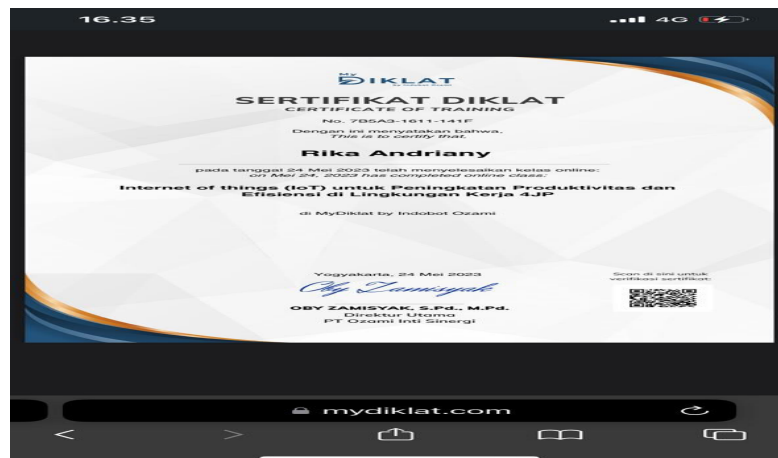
16.35

4G

MY DIKLAT

SERTIFIKAT DIKLAT
CERTIFICATE OF TRAINING

No. 7B5A3-1611-141F

Dengan ini menyatakan bahwa,
This is to certify that,

Rika Andriany

pada tanggal 24 Mei 2023 telah menyelesaikan kelas online:
on Mei 24, 2023 has completed online class:

Internet of things (IoT) untuk Peningkatan Produktivitas dan Efisiensi di Lingkungan Kerja 4JP

di MyDiklat by Indobot Ozami

Yogyakarta, 24 Mei 2023

Oby Zamisyak

OBY ZAMISYAK, S.Pd., M.Pd.
Direktur Utama
PT Ozami Inti Sinergi

Scan di sini untuk verifikasi sertifikat:

mydiklat.com